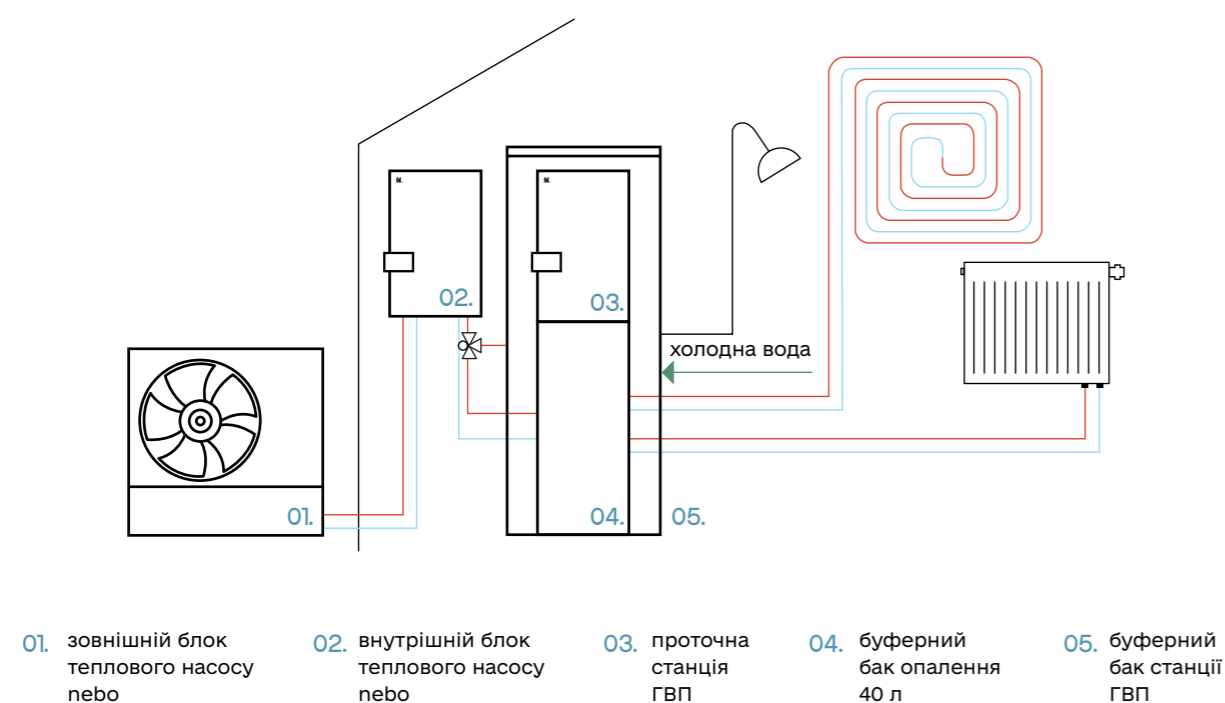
02.

03.

холодна вода

01.

04.

05.

01. зовнішній блок теплового насосу nebo

02. внутрішній блок теплового насосу nebo

03. проточна станція ГВП

04. буферний бак опалення 40 л

05. буферний бак станції ГВП